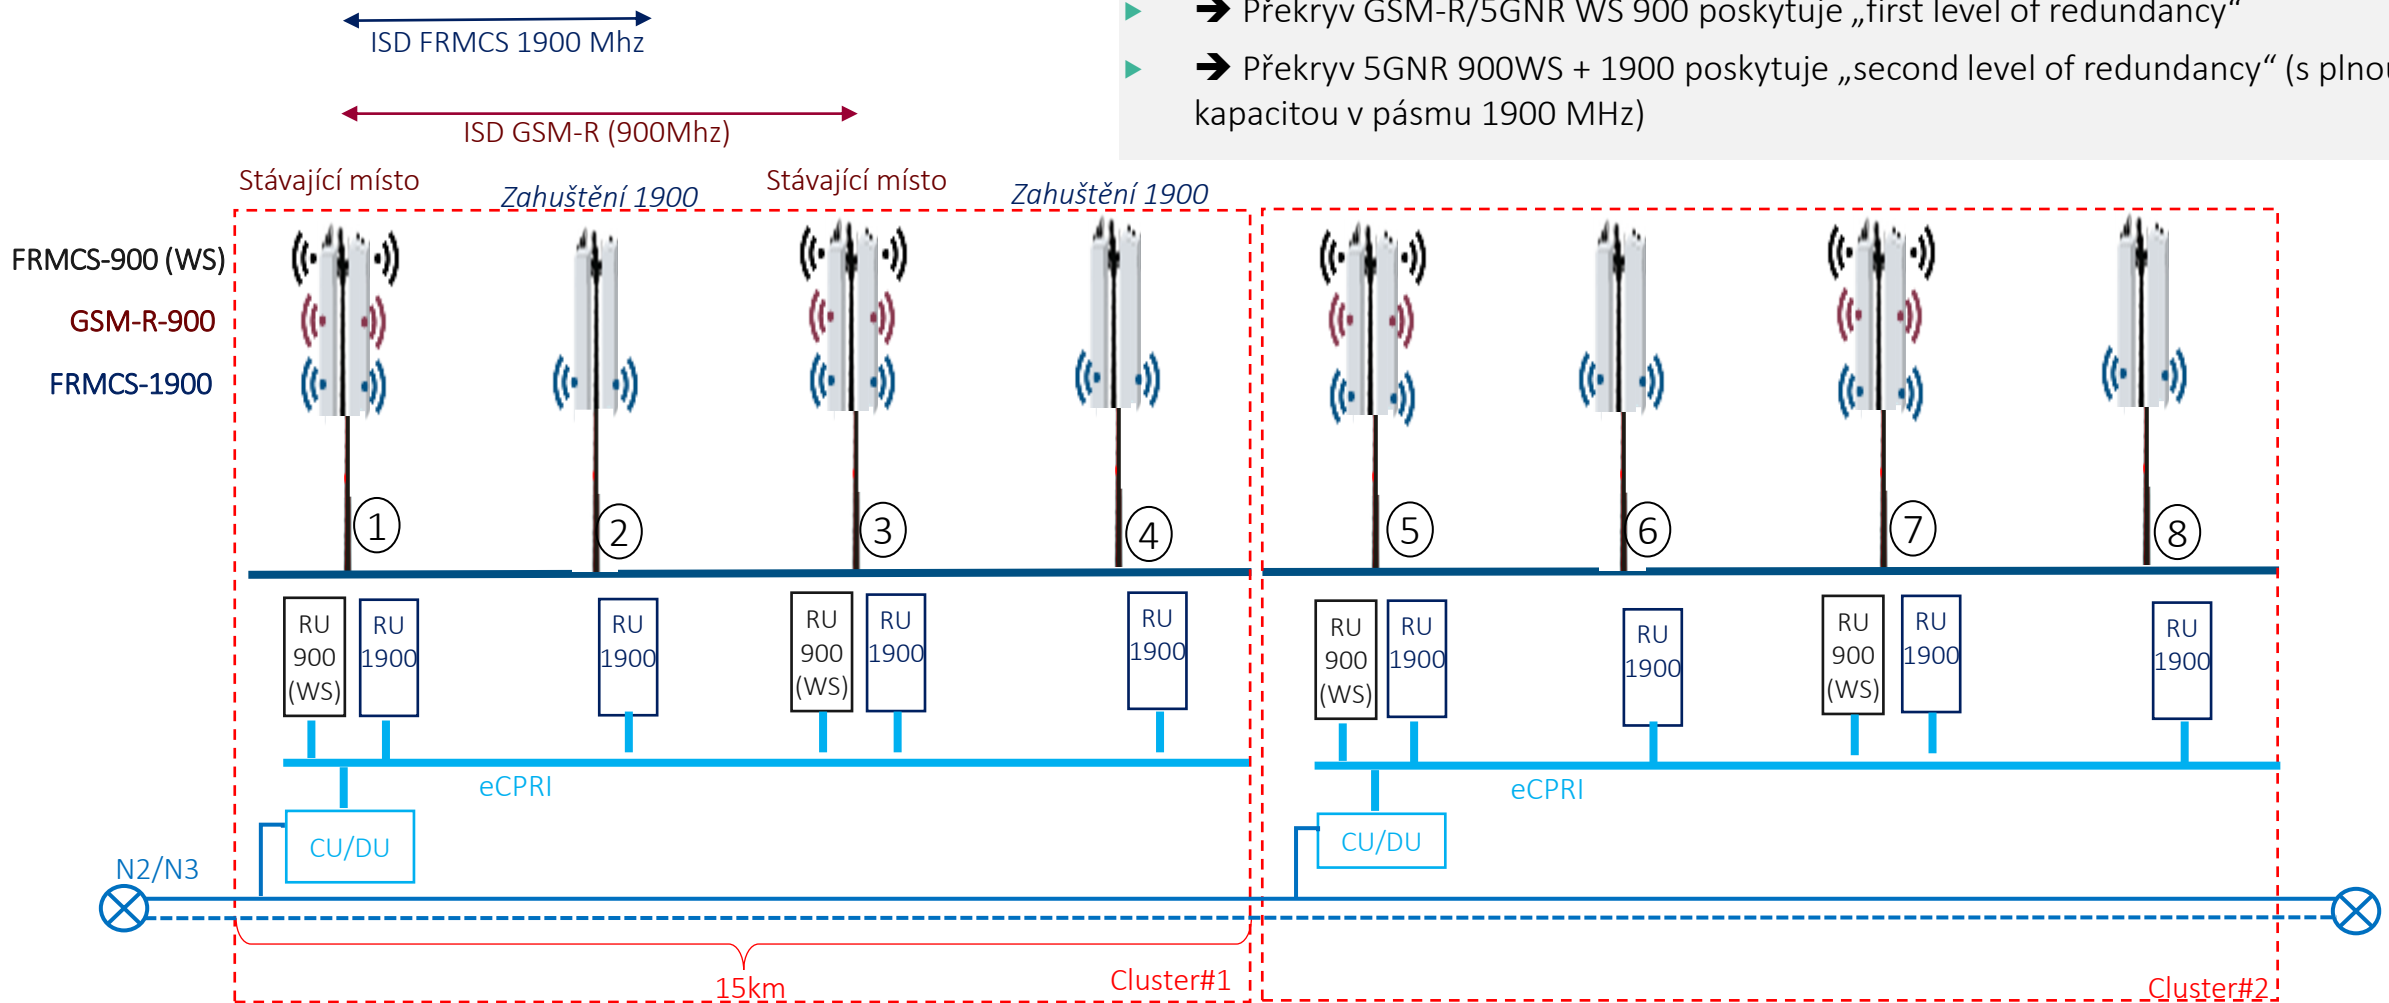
ISD FRMCS 1900 Mhz

ISD GSM-R (900Mhz)

➔ Překryv GSM-R/5GNR WS 900 poskytuje „first level of redundancy“

➔ Překryv 5GNR 900WS + 1900 poskytuje „second level of redundancy“ (s plno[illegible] kapacitou v pásmu 1900 MHz)

Stávající místo

Zahuštění 1900

Stávající místo

Zahuštění 1900

FRMCS-900 (WS)

GSM-R-900

FRMCS-1900

1

2

3

4

5

6

7

8

RU 900 (WS)

RU 1900

RU 1900

RU 900 (WS)

RU 1900

RU 1900

RU 900 (WS)

RU 1900

RU 1900

RU 900 (WS)

RU 1900

RU 1900

eCPRI

eCPRI

CU/DU

CU/DU

N2/N3

15km

Cluster#1

Cluster#2